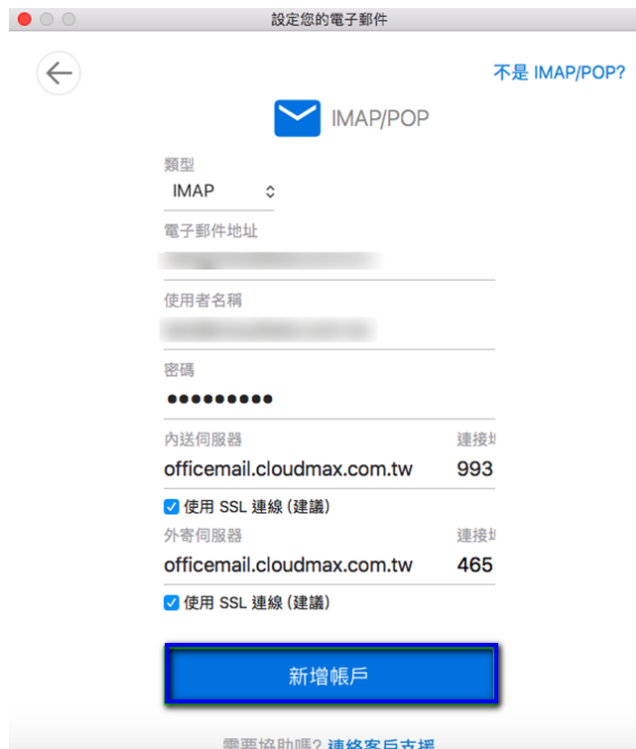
設定您的電子郵件

不是 IMAP/POP?

IMAP/POP

類型
IMAP

電子郵件地址
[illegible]

使用者名稱
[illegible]

密碼
●●●●●●●●●

內送伺服器
officemail.cloudmax.com.tw
連接埠
993

使用 SSL 連線 (建議)

外寄伺服器
officemail.cloudmax.com.tw
連接埠
465

使用 SSL 連線 (建議)

新增帳戶

需要協助嗎? 連絡客戶支援